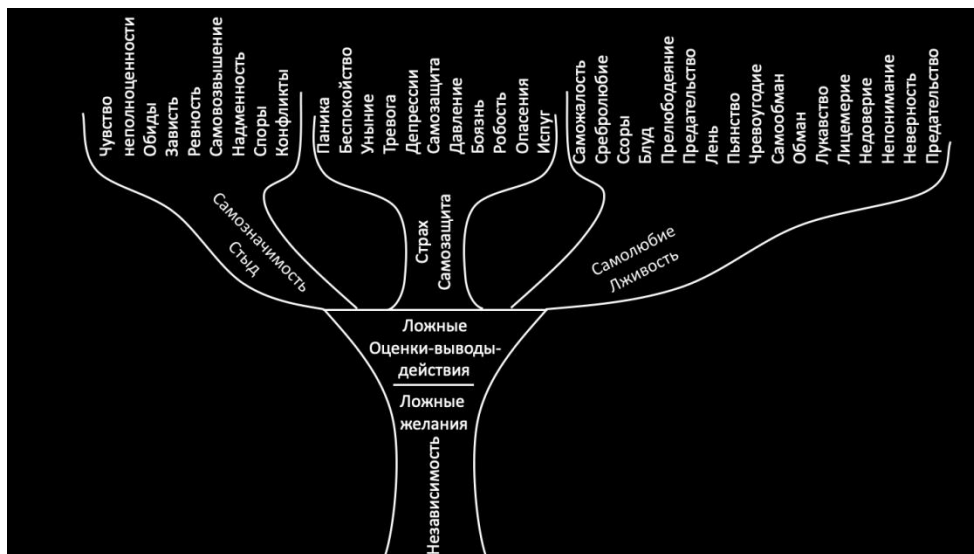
Чувство неполноценности
Обиды
Зависть
Ревность
Самовозвышение
Надменность
Споры
Конфликты

Паника
Беспокойство
Уныние
Тревога
Депрессии
Самозащита
Давление
Боязнь
Робость
Опасения
Испуг

Саможалость
Сребролюбие
Ссоры
Блуд
Прелюбодеяние
Предательство
Лень
Пьянство
Чревоугодие
Самообман
Обман
Лукавство
Лицемерие
Недоверие
Непонимание
Неверность
Предательство

Самозначимость
Стыд

Страх
Самозащита

Самолюбие
Лживость

Ложные
Оценки-выводы-действия

Ложные
желания

Независимость